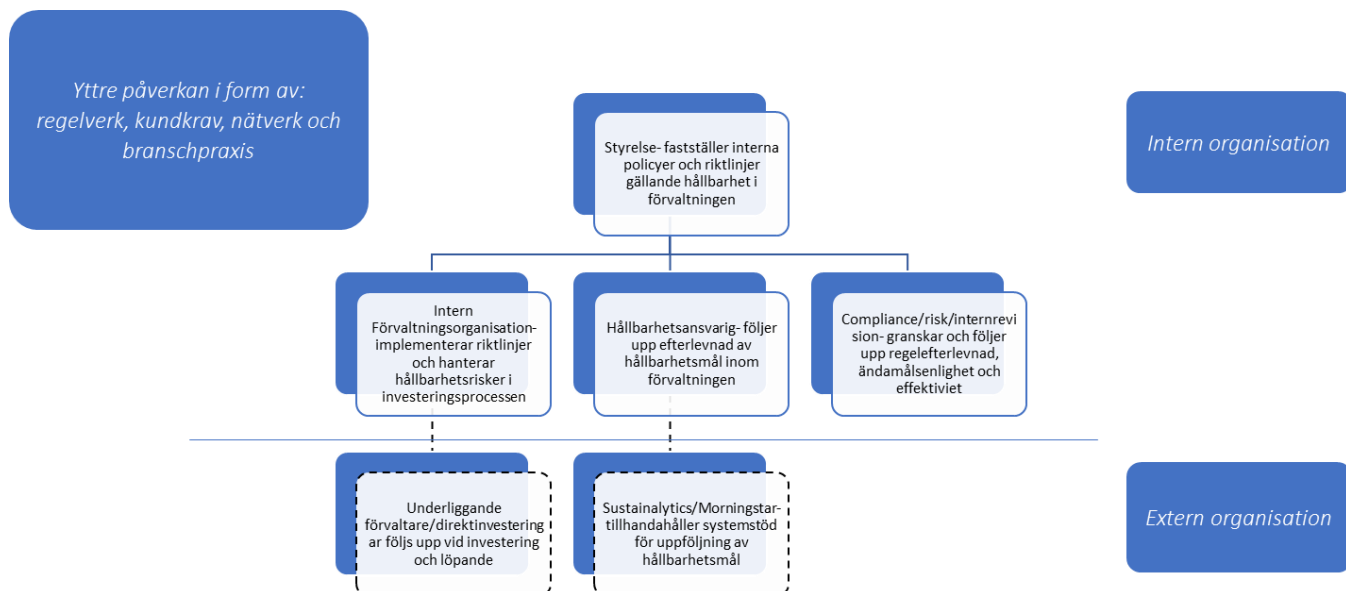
Yttre påverkan i form av: regelverk, kundkrav, nätverk och branschpraxis

Styrelse- fastställer interna policyer och riktlinjer gällande hållbarhet i förvaltningen

Intern organisation

Intern Förvaltningsorganisation- implementerar riktlinjer och hanterar hållbarhetsrisker i investeringsprocessen

Hållbarhetsansvarig- följer upp efterlevnad av hållbarhetsmål inom förvaltningen

Compliance/risk/internrevision- granskar och följer upp regelefterlevnad, ändamålsenlighet och effektiviet

Underliggande förvaltare/direktinvesteringar följs upp vid investering och löpande

Sustainalytics/Morningstar- tillhandahåller systemstöd för uppföljning av hållbarhetsmål

Extern organisation